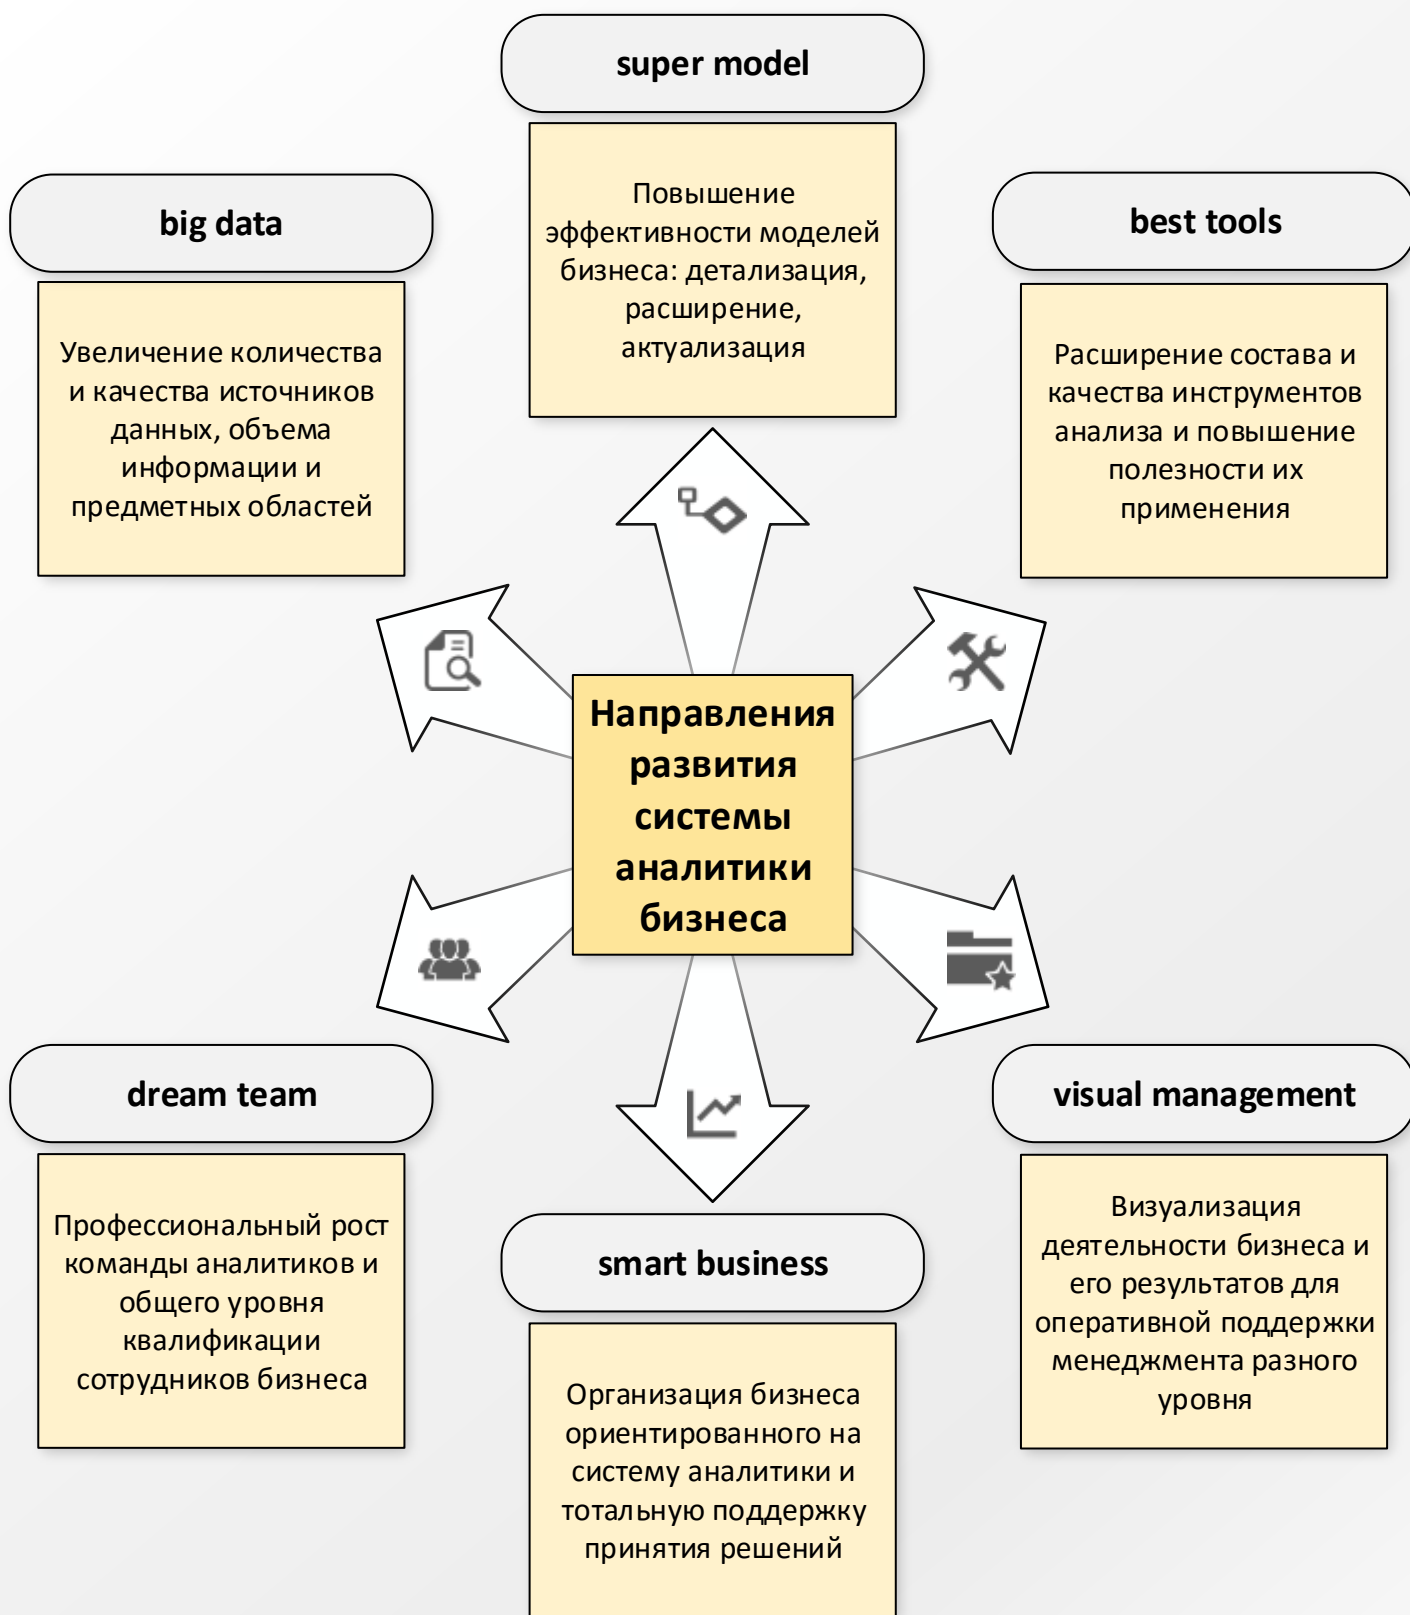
super model

Повышение эффективности моделей бизнеса: детализация, расширение, актуализация

big data

Увеличение количества и качества источников данных, объема информации и предметных областей

best tools

Расширение состава и качества инструментов анализа и повышение полезности их применения

Направления развития системы аналитики бизнеса

dream team

Профессиональный рост команды аналитиков и общего уровня квалификации сотрудников бизнеса

visual management

Визуализация деятельности бизнеса и его результатов для оперативной поддержки менеджмента разного уровня

smart business

Организация бизнеса ориентированного на систему аналитики и тотальную поддержку принятия решений